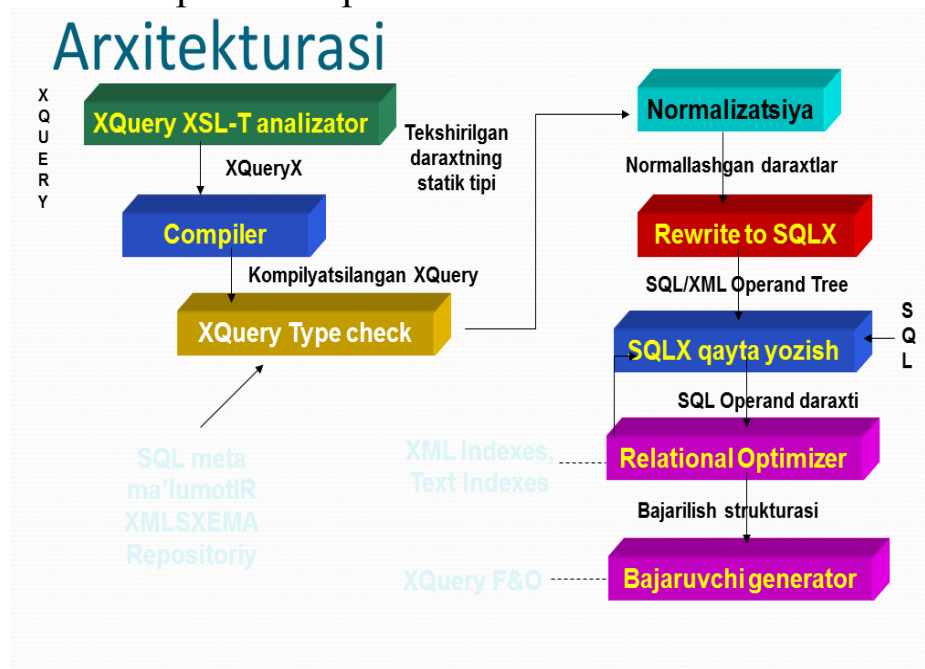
Arxitekturasi

XQUERY

XQuery XSL-T analizator

XQueryX

Compiler

Kompilyatsilangan XQuery

XQuery Type check

SQL meta ma'lumotlR XMLSXEMA Repositoriy

Tekshirilgan daraxtning statik tipi

Normalizatsiya

Normallashgan daraxtlar

Rewrite to SQLX

SQL/XML Operand Tree

SQL

SQLX qayta yozish

SQL Operand daraxti

XML Indexes, Text Indexes

Relational Optimizer

Bajarilish strukturasi

XQuery F&O

Bajaruvchi generator